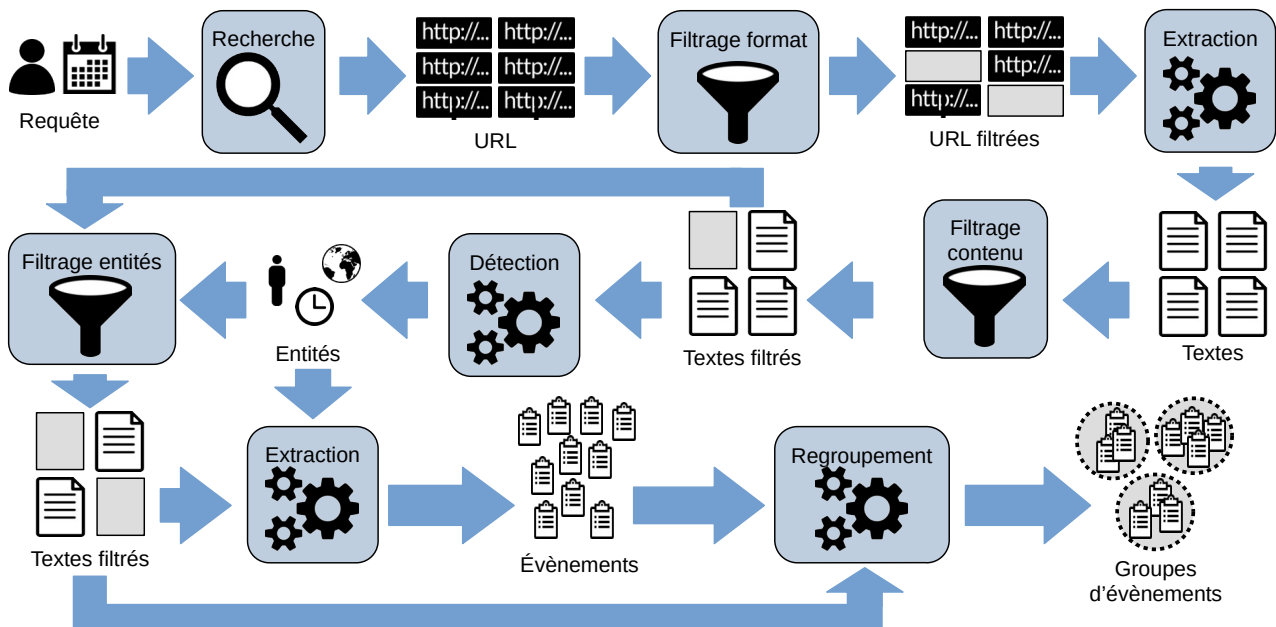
Requête

Recherche

http://...
http://...
http://...
http://...
http://...
http://...

URL

Filtrage format

http://...
http://...
http://...
http://...

URL filtrées

Extraction

Textes

Filtrage contenu

Textes filtrés

Détection

Entités

Filtrage entités

Textes filtrés

Extraction

Évènements

Regroupement

Groupes d’évènements